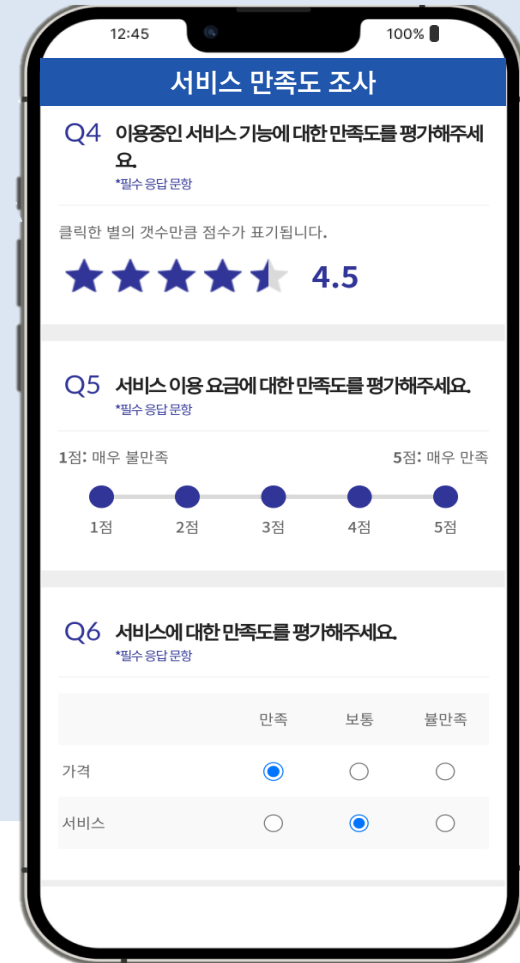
12:45

100%

서비스 만족도 조사

Q4 이용중인 서비스 기능에 대한 만족도를 평가해주세요.
*필수 응답 문항

클릭한 별의 갯수만큼 점수가 표기됩니다.

4.5

Q5 서비스 이용 요금에 대한 만족도를 평가해주세요.
*필수 응답 문항

1점: 매우 불만족

5점: 매우 만족

1점 2점 3점 4점 5점

Q6 서비스에 대한 만족도를 평가해주세요.
*필수 응답 문항

| | 만족 | 보통 | 불만족 |
|---|---|---|---|
| 가격 | | | |
| 서비스 | | | |